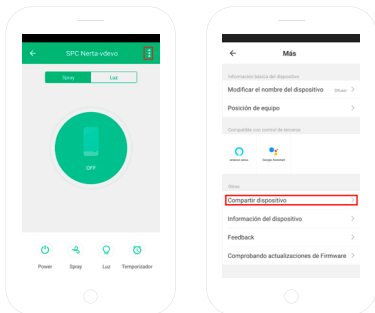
←
SPC Nerta-vdevo

Spray
Luz

OFF

Power
Spray
Luz
Temporizador

←
Más

Información básica del dispositivo
Modificar el nombre del dispositivo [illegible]
Posición de equipo

Compatible con control de terceros
amazon alexa
Google Assistant

Otros
Compartir dispositivo
Información del dispositivo
Feedback
Comprobando actualizaciones de Firmware